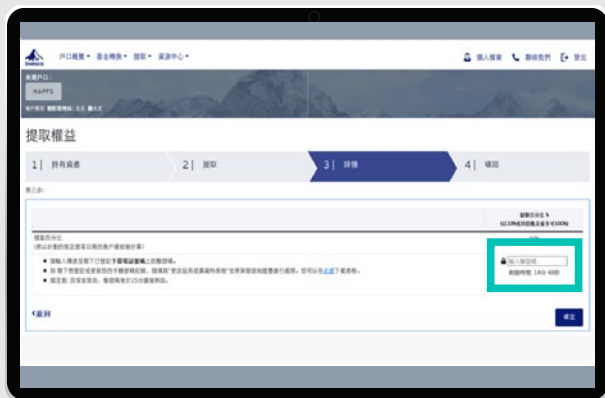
戶口概覽 ▾ 基金轉換 ▾ 提取 ▾ 資源中心 ▾

個人檔案 聯絡我們 登出

我選戶口：

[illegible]

提取權益

1 | 持有資產

2 | 提取

3 | 詳情

4 | 確認

第三步：

提取百分比 %

提取百分比

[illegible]

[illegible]

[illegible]

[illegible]

輸入驗證碼

剩餘時間: 14分 40秒

<返回

確定